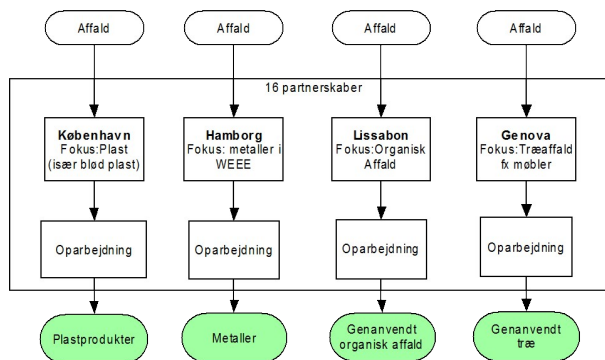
Affald

Affald

Affald

Affald

16 partnerskaber

**København**
Fokus:Plast (især blød plast)

**Hamborg**
Fokus: metaller i WEEE

**Lissabon**
Fokus:Organisk Affald

**Genova**
Fokus:Træaffald fx møbler

Oparbejdning

Oparbejdning

Oparbejdning

Oparbejdning

Plastprodukter

Metaller

Genanvendt organisk affald

Genanvendt træ